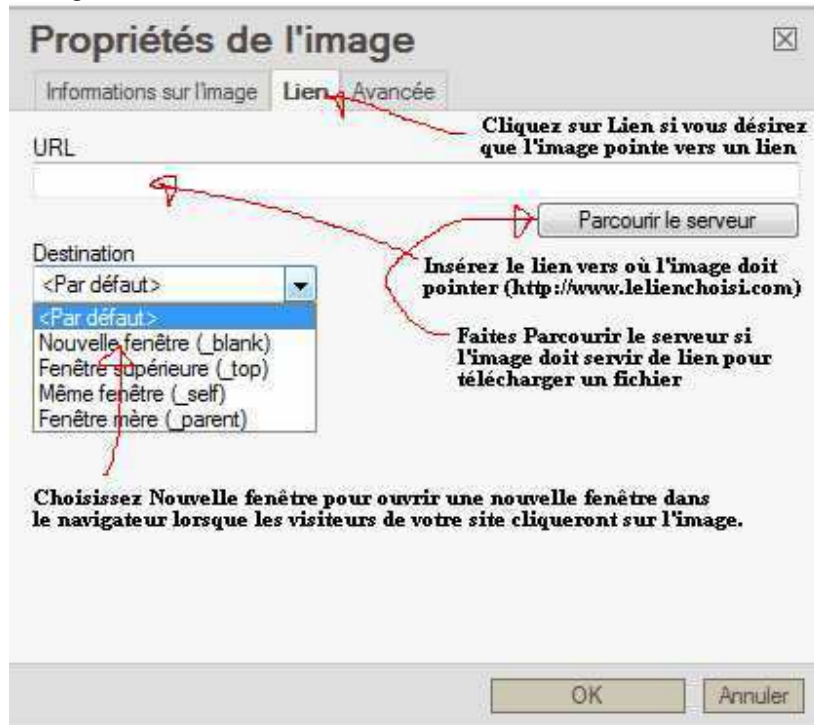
Propriétés de l'image

☒

Informations sur l'image | Lien | Avancée

Cliquez sur Lien si vous désirez que l'image pointe vers un lien

URL

Parcourir le serveur

Destination

<Par défaut>

<Par défaut>
Nouvelle fenêtre (_blank)
Fenêtre supérieure (_top)
Même fenêtre (_self)
Fenêtre mère (_parent)

Insérez le lien vers où l'image doit pointer (http://www.lelienchoisi.com)

Faites Parcourir le serveur si l'image doit servir de lien pour télécharger un fichier

Choisissez Nouvelle fenêtre pour ouvrir une nouvelle fenêtre dans le navigateur lorsque les visiteurs de votre site cliqueront sur l'image.

OK | Annuler